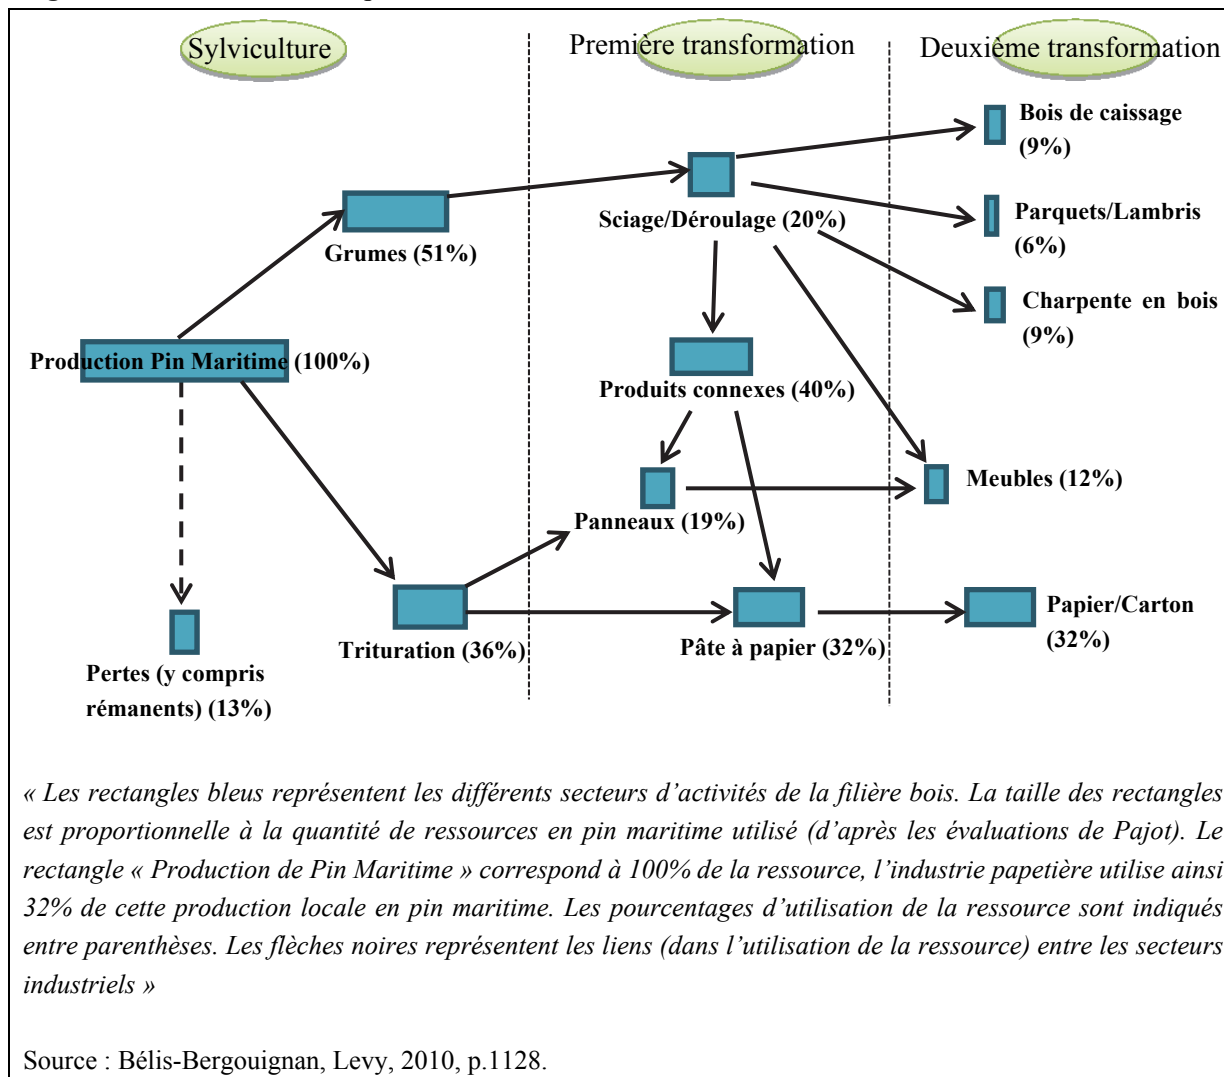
Sylviculture

Première transformation

Deuxième transformation

Bois de caissage (9%)

Sciage/Déroulage (20%)

Parquets/Lambris (6%)

Grumes (51%)

Charpente en bois (9%)

Production Pin Maritime (100%)

Produits connexes (40%)

Meubles (12%)

Panneaux (19%)

Papier/Carton (32%)

Trituration (36%)

Pâte à papier (32%)

Pertes (y compris rémanents) (13%)

« Les rectangles bleus représentent les différents secteurs d'activités de la filière bois. La taille des rectangles est proportionnelle à la quantité de ressources en pin maritime utilisé (d'après les évaluations de Pajot). Le rectangle « Production de Pin Maritime » correspond à 100% de la ressource, l'industrie papetière utilise ainsi 32% de cette production locale en pin maritime. Les pourcentages d'utilisation de la ressource sont indiqués entre parenthèses. Les flèches noires représentent les liens (dans l'utilisation de la ressource) entre les secteurs industriels »

Source : Bélis-Bergouignan, Levy, 2010, p.1128.